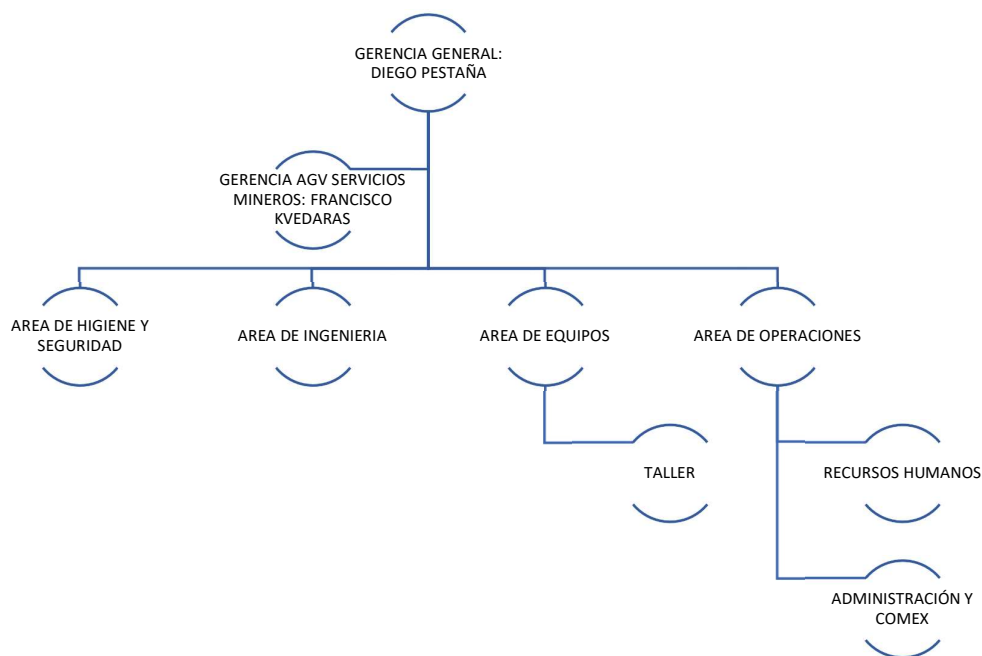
GERENCIA GENERAL:
DIEGO PESTAÑA

GERENCIA AGV SERVICIOS MINEROS: FRANCISCO KVEDARAS

AREA DE HIGIENE Y SEGURIDAD

AREA DE INGENIERIA

AREA DE EQUIPOS

AREA DE OPERACIONES

TALLER

RECURSOS HUMANOS

ADMINISTRACIÓN Y COMEX